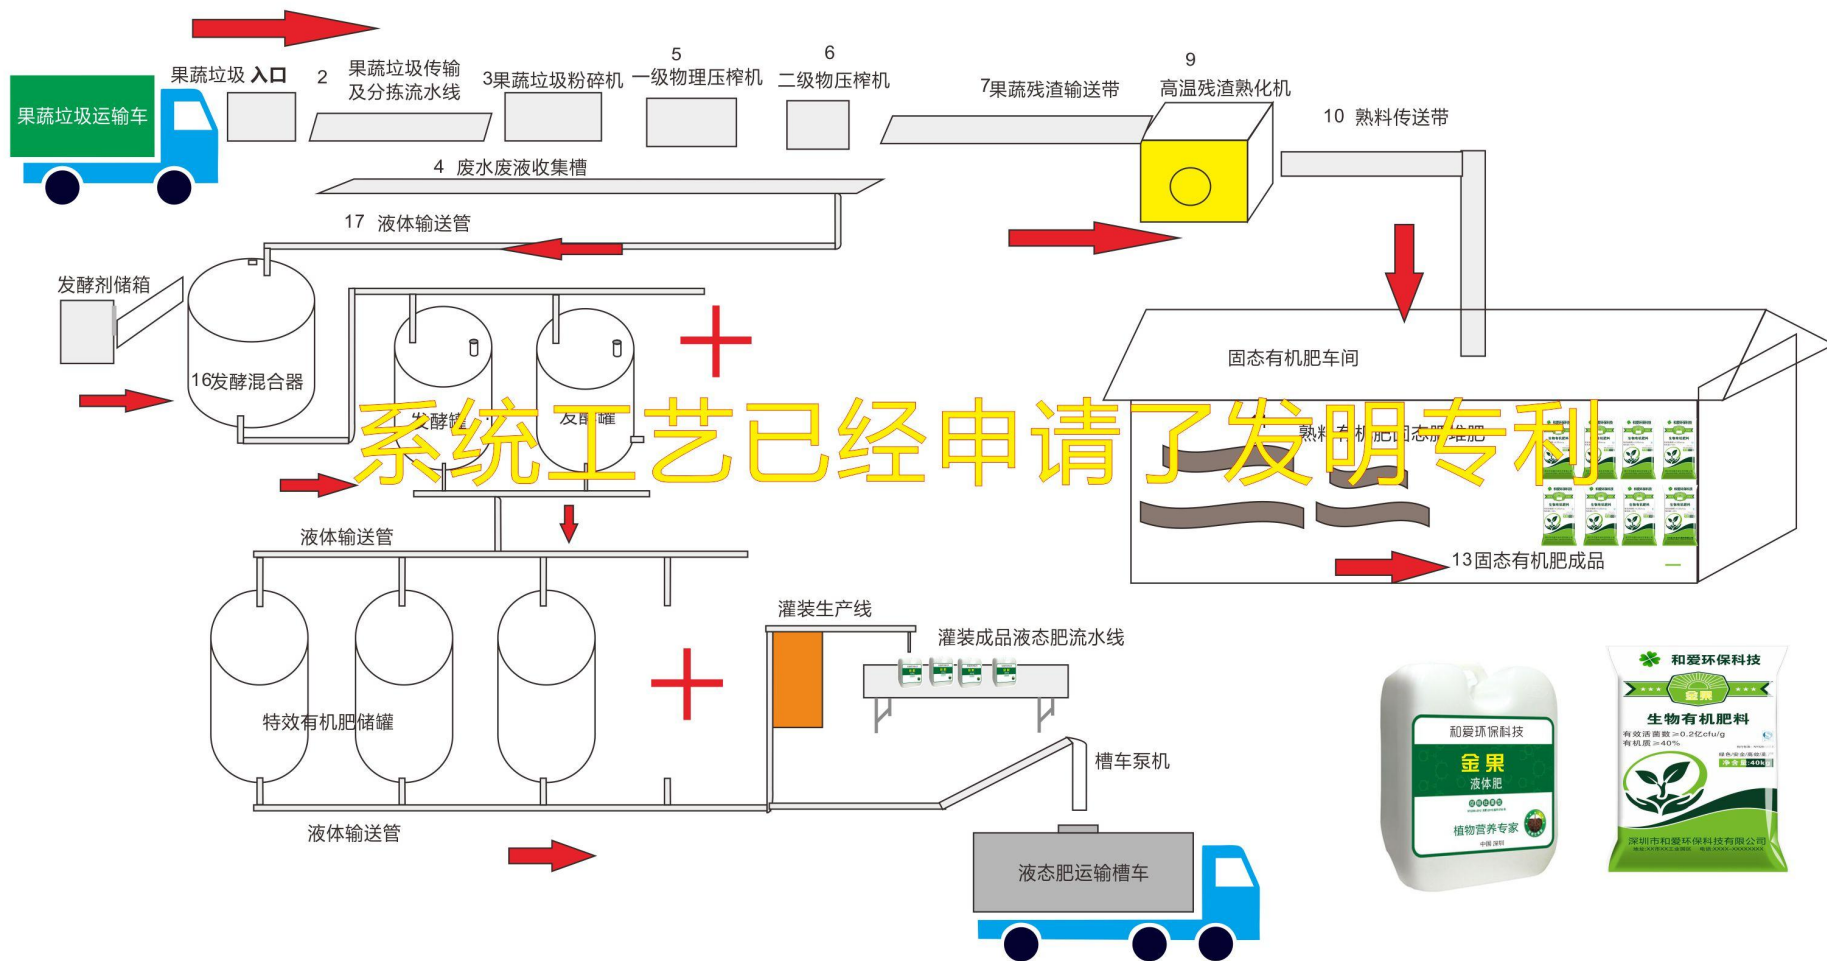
果蔬垃圾运输车

果蔬垃圾 入口

2 果蔬垃圾传输及分拣流水线

3果蔬垃圾粉碎机

5 一级物理压榨机

6 二级物压榨机

7果蔬残渣输送带

9 高温残渣熟化机

10 熟料传送带

4 废水废液收集槽

17 液体输送管

发酵剂储箱

16发酵混合器

发酵罐

发酵罐

固态有机肥车间

熟料 有机肥固态 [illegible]

系统工艺已经申请了发明专利

13固态有机肥成品

液体输送管

灌装生产线

灌装成品液态肥流水线

特效有机肥储罐

槽车泵机

液体输送管

液态肥运输槽车

和爱环保科技
金果
液体肥
植物营养专家

和爱环保科技
金果
生物有机肥料
有效活菌数≥0.2亿cfu/g
有机质≥40%
净含量:40kg
深圳市和爱环保科技有限公司